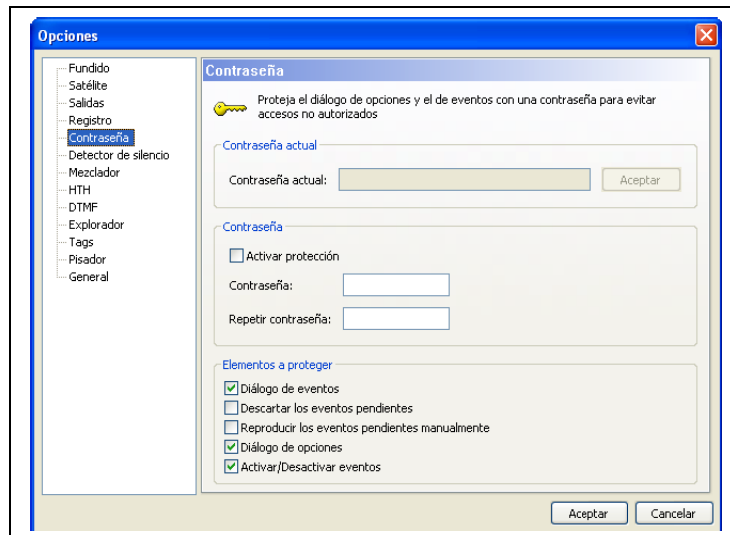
Opciones

Fundido
Satélite
Salidas
Registro
Contraseña
Detector de silencio
Mezclador
HTH
DTMF
Explorador
Tags
Pisador
General

Contraseña

Proteja el diálogo de opciones y el de eventos con una contraseña para evitar accesos no autorizados

Contraseña actual
Contraseña actual:
Aceptar

Contraseña
Activar protección
Contraseña:
Repetir contraseña:

Elementos a proteger
Diálogo de eventos
Descartar los eventos pendientes
Reproducir los eventos pendientes manualmente
Diálogo de opciones
Activar/Desactivar eventos

Aceptar
Cancelar